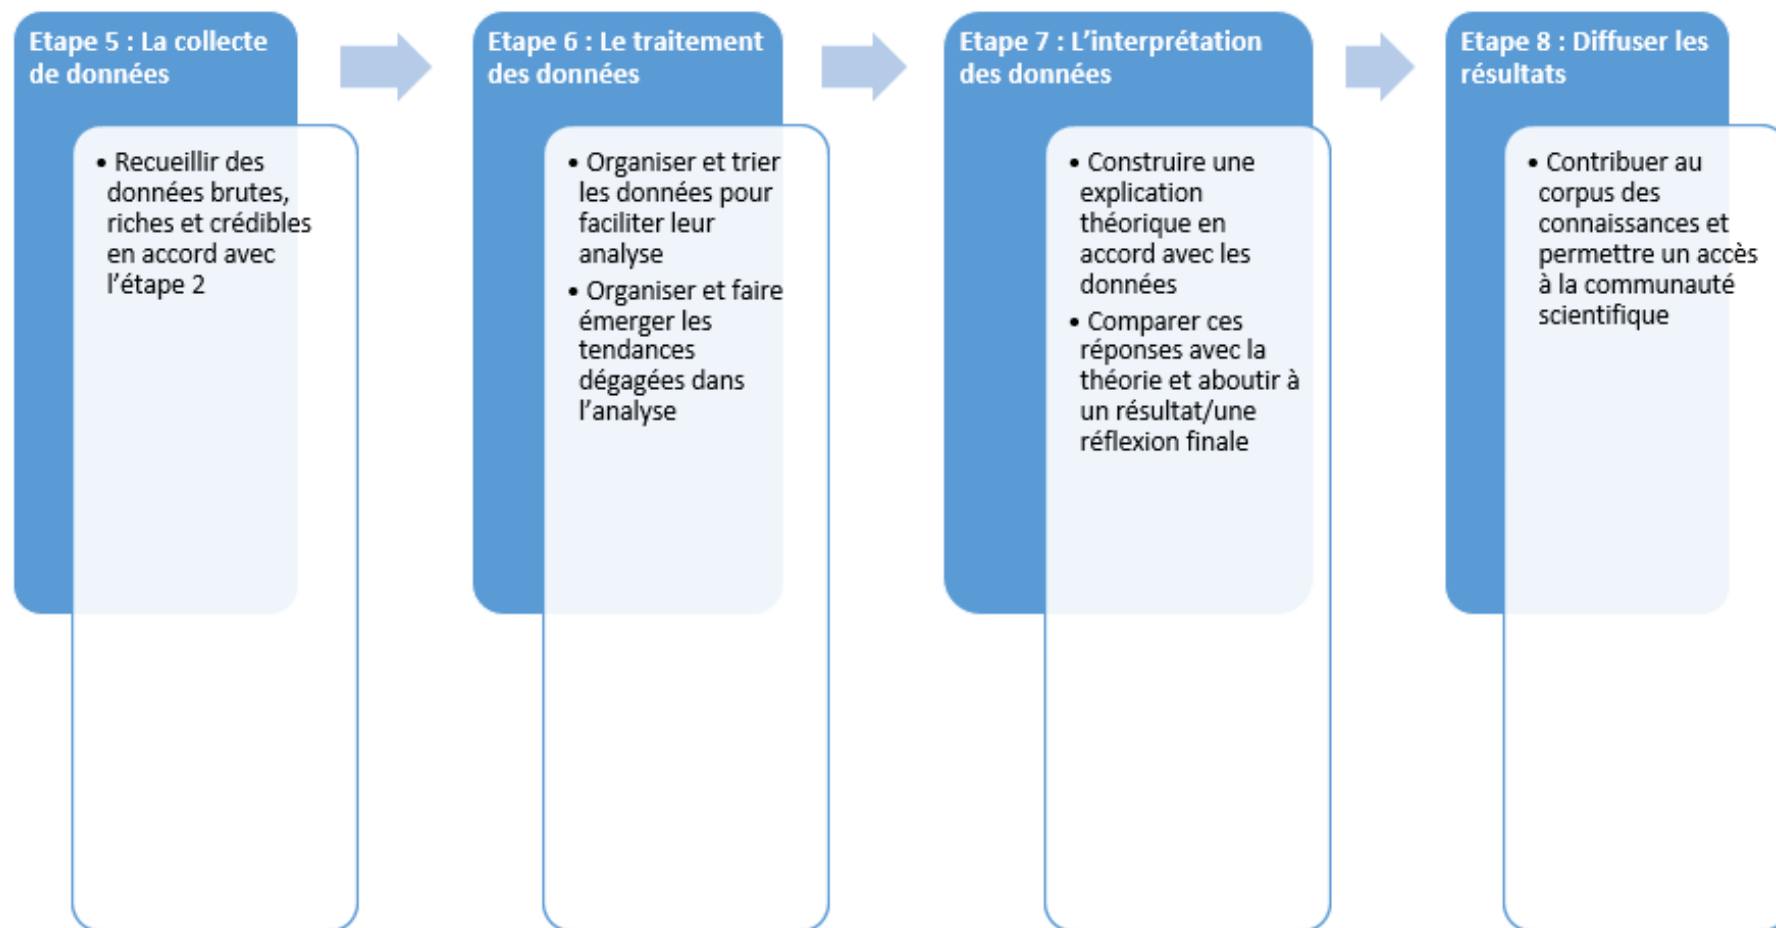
Etape 5 : La collecte de données

• Recueillir des données brutes, riches et crédibles en accord avec l'étape 2

Etape 6 : Le traitement des données

• Organiser et trier les données pour faciliter leur analyse
• Organiser et faire émerger les tendances dégagées dans l'analyse

Etape 7 : L'interprétation des données

• Construire une explication théorique en accord avec les données
• Comparer ces réponses avec la théorie et aboutir à un résultat/une réflexion finale

Etape 8 : Diffuser les résultats

• Contribuer au corpus des connaissances et permettre un accès à la communauté scientifique